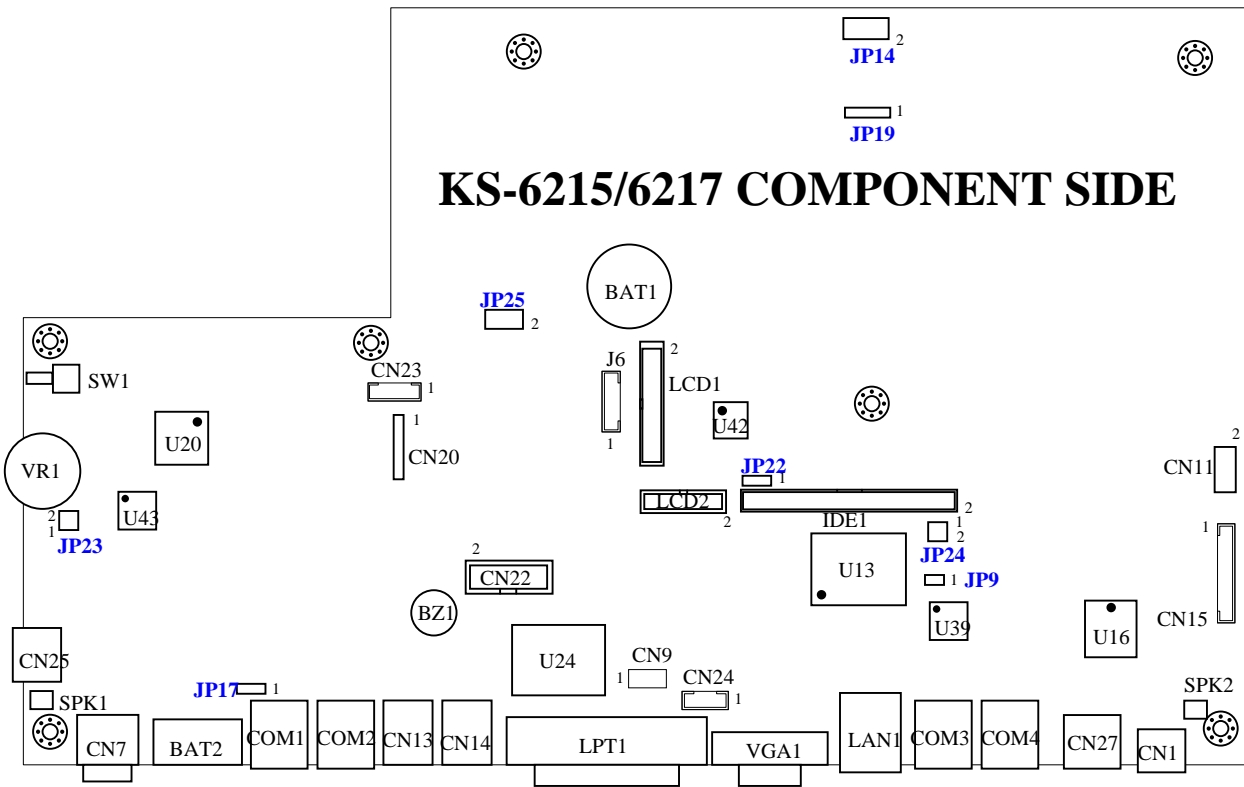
JP14 2
1
JP19

KS-6215/6217 COMPONENT SIDE

JP25 2
BAT1
2
J6
LCD1
CN23 1
SW1
1
U20
U42
CN20
1
VR1
JP22 1
CN11
2
2
1
U43
LCD2
2
IDE1
2
1
2
1
JP23
JP24
2
CN22
U13
1 JP9
BZ1
U39
U16
CN15
CN25
U24
CN9
1
CN24
1
JP17 1
SPK1
SPK2
CN7
BAT2
COM1
COM2
CN13
CN14
LPT1
VGA1
LAN1
COM3
COM4
CN27
CN1